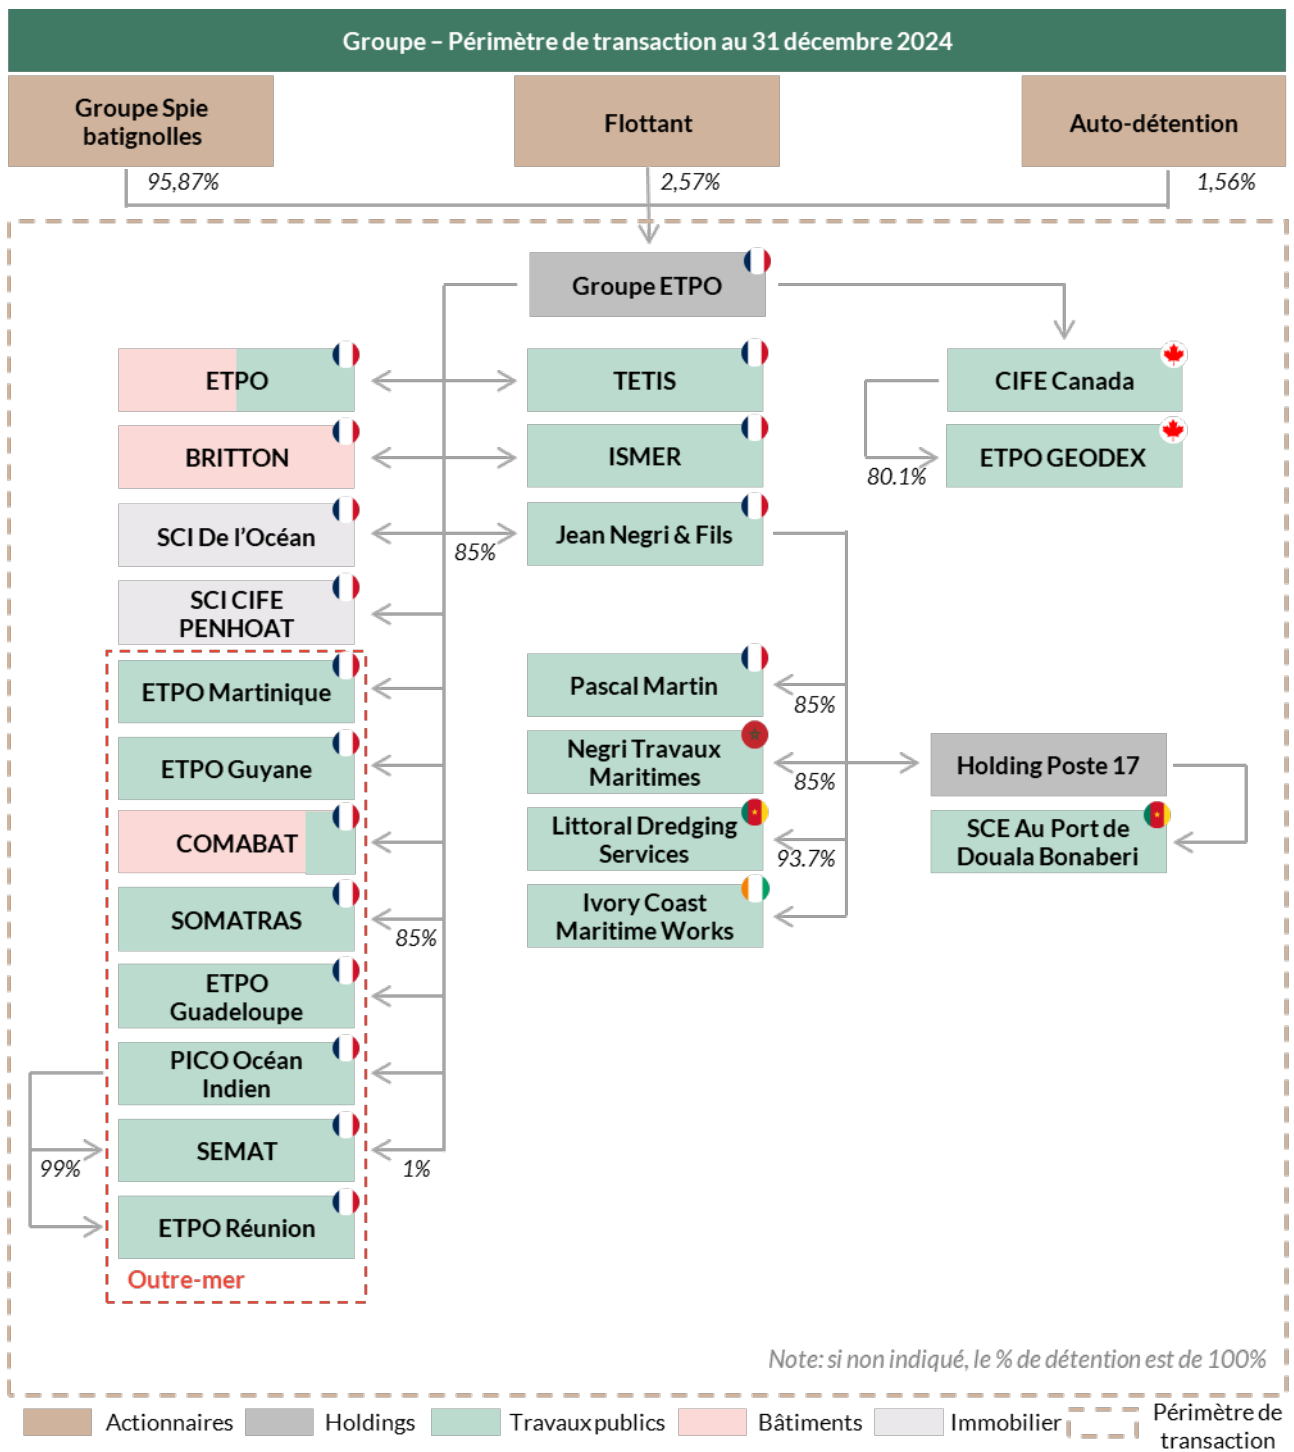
Groupe – Périmètre de transaction au 31 décembre 2024

Groupe Spie batignolles

Flottant

Auto-détention

95,87%

2,57%

1,56%

Groupe ETPO

ETPO

TETIS

CIFE Canada

BRITTON

ISMER

ETPO GEODEX

80.1%

SCI De l'Océan

85%

Jean Negri & Fils

SCI CIFE PENHOAT

ETPO Martinique

Pascal Martin

85%

ETPO Guyane

Negri Travaux Maritimes

85%

Holding Poste 17

COMABAT

Littoral Dredging Services

93.7%

SCE Au Port de Douala Bonaberi

SOMATRAS

85%

Ivory Coast Maritime Works

ETPO Guadeloupe

PICO Océan Indien

99%

SEMAT

1%

ETPO Réunion

Outre-mer

Note: si non indiqué, le % de détention est de 100%

Actionnaires

Holdings

Travaux publics

Bâtiments

Immobilier

Périmètre de transaction